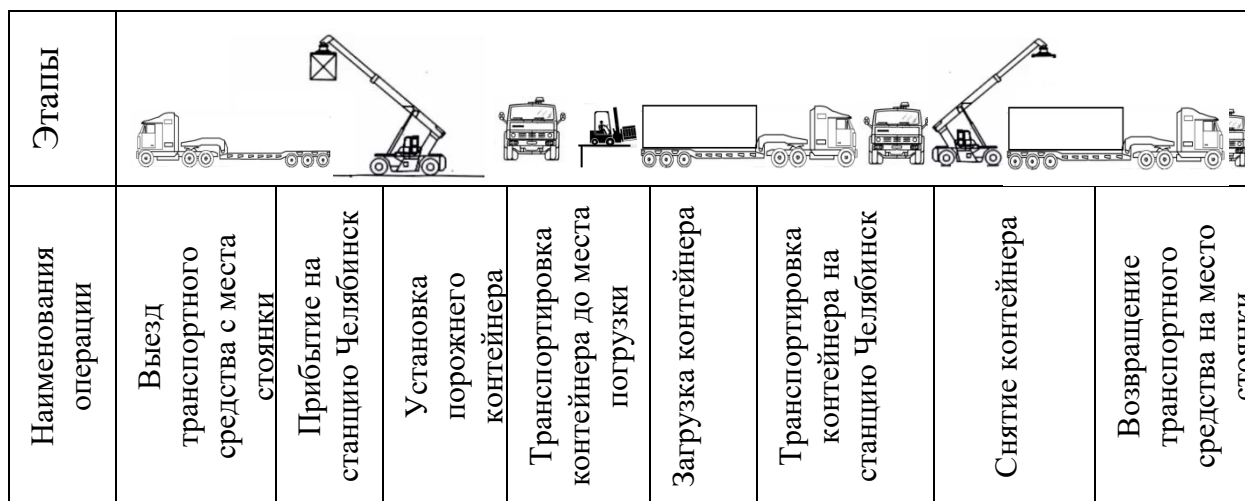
| Этапы | | | | | | | |
|---|---|---|---|---|---|---|---|
| Наименования операции | Выезд транспортного средства с места стоянки | Прибытие на станцию Челябинск | Установка порожнего контейнера | Транспортировка контейнера до места погрузки | Загрузка контейнера | Транспортировка контейнера на станцию Челябинск | Снятие контейнера | Возвращение транспортного средства на место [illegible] |